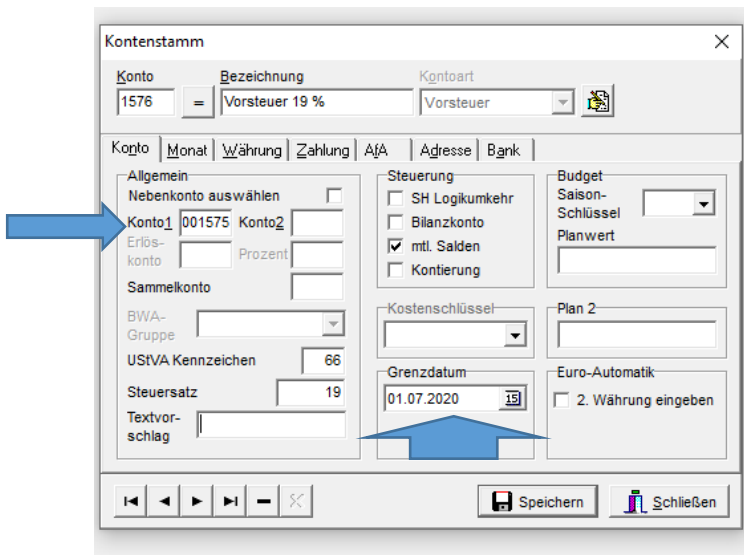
Kontenstamm

Konto
1576
=
Bezeichnung
Vorsteuer 19 %
Kontoart
Vorsteuer

Konto | Monat | Währung | Zahlung | AfA | Adresse | Bank

Allgemein
Nebenkonto auswählen
Konto1 001575 Konto2
Erlöskonto
Prozent
Sammelkonto
BWA-Gruppe
UStVA Kennzeichen 66
Steuersatz 19
Textvorschlag

Steuerung
SH Logikumkehr
Bilanzkonto
mtl. Salden
Kontierung

Kostenschlüssel

Grenzdatum
01.07.2020
15

Budget
Saison-Schlüssel
Planwert

Plan 2

Euro-Automatik
2. Währung eingeben

Speichern
Schließen